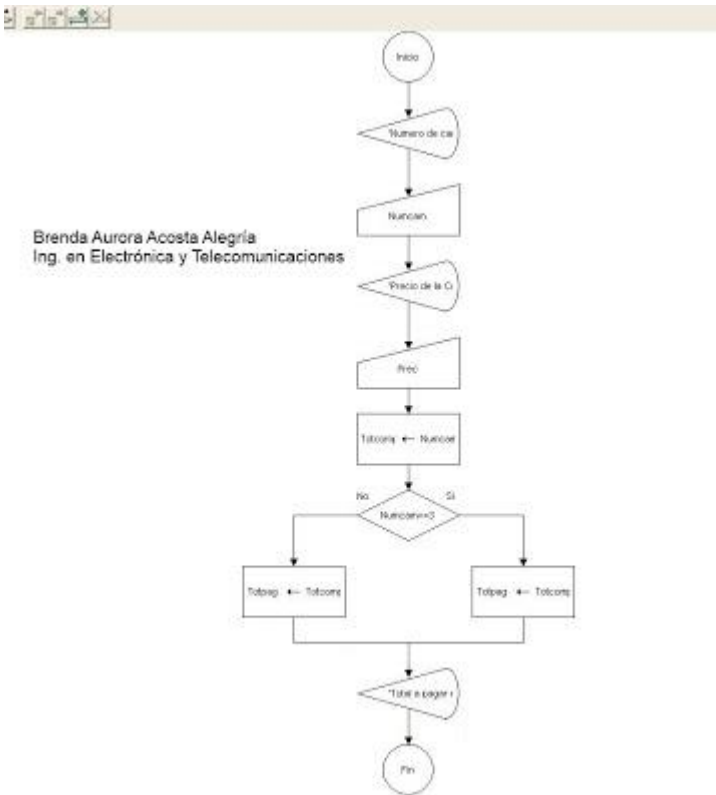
Inicio

"Numero de ca

Numcam

Brenda Aurora Acosta Alegría
Ing. en Electrónica y Telecomunicaciones

"Precio de la C

Prec

Totcomp ← Numcar

No

Si

Numcam>=3

Totpag ← Totcomp

Totpag ← Totcomp

"Total a pagar :

Fin